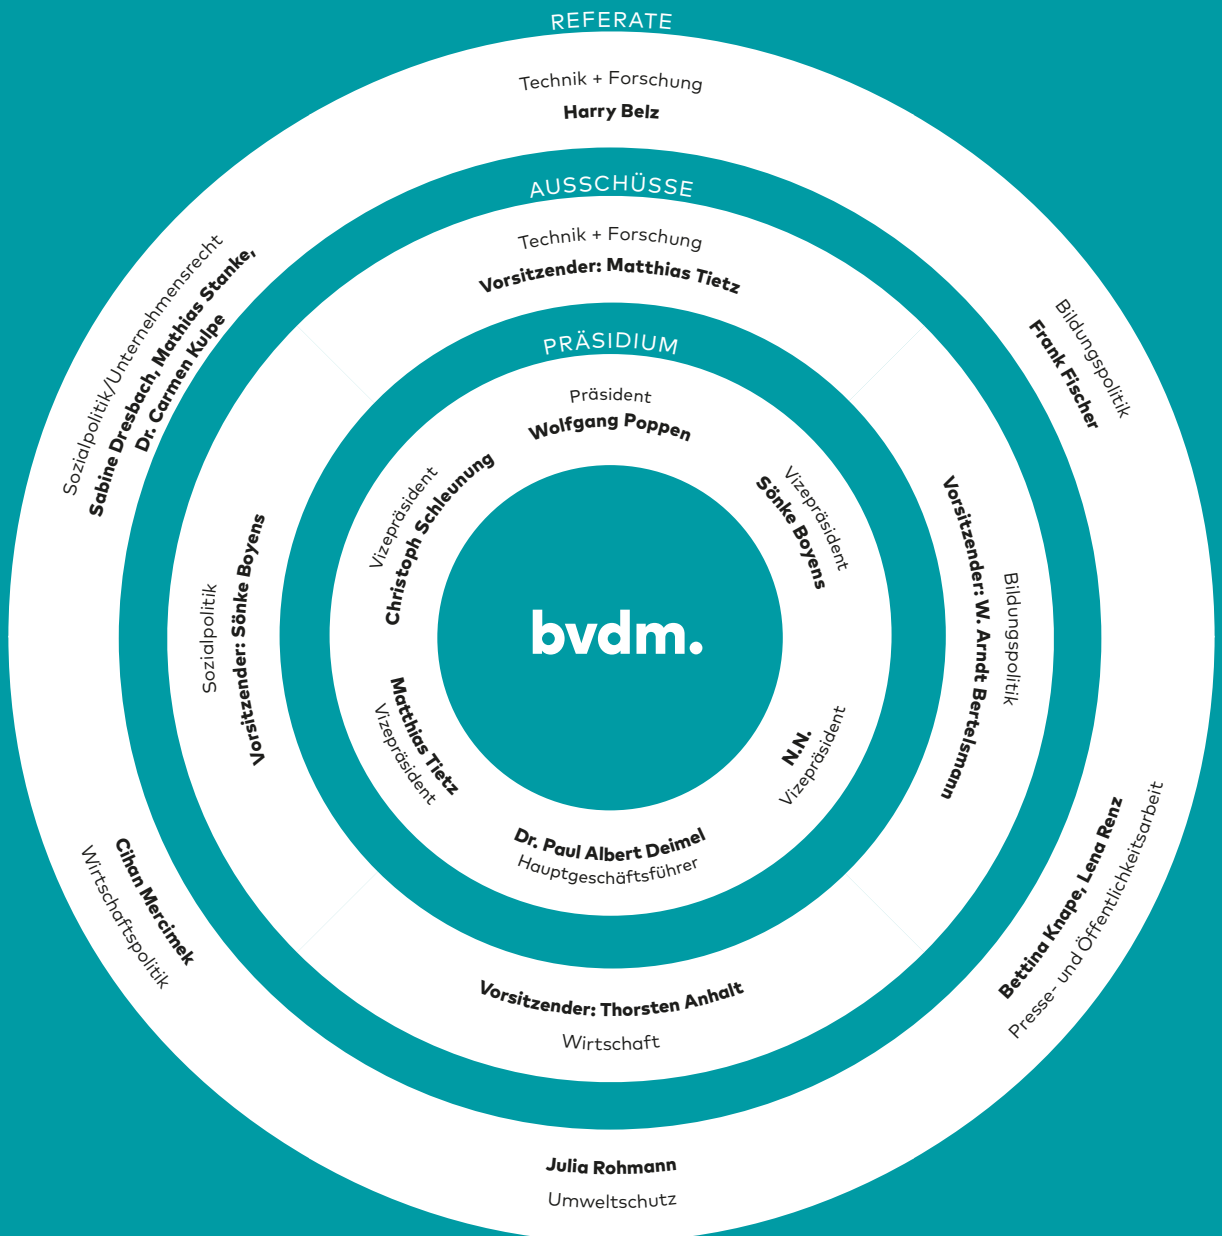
REFERATE

Technik + Forschung
**Harry Belz**

AUSSCHÜSSE

Technik + Forschung
**Vorsitzender: Matthias Tietz**

PRÄSIDIUM

Präsident
**Wolfgang Poppen**

Vizepräsident
**Christoph Schleunung**

Vizepräsident
**Sönke Boyens**

bvdm.

**Matthias Tietz**
Vizepräsident

**N.N.**
Vizepräsident

**Dr. Paul Albert Deimel**
Hauptgeschäftsführer

Sozialpolitik/Unternehmensrecht
**Sabine Dresbach, Mathias Stanke, Dr. Carmen Kulpe**

Bildungspolitik
**Frank Fischer**

Sozialpolitik
**Vorsitzender: Sönke Boyens**

**Vorsitzender: W. Arndt Bertelsmann**
Bildungspolitik

**Cihan Mercimek**
Wirtschaftspolitik

**Bettina Knape, Lena Renz**
Presse- und Öffentlichkeitsarbeit

**Vorsitzender: Thorsten Anhalt**
Wirtschaft

**Julia Rohmann**
Umweltschutz